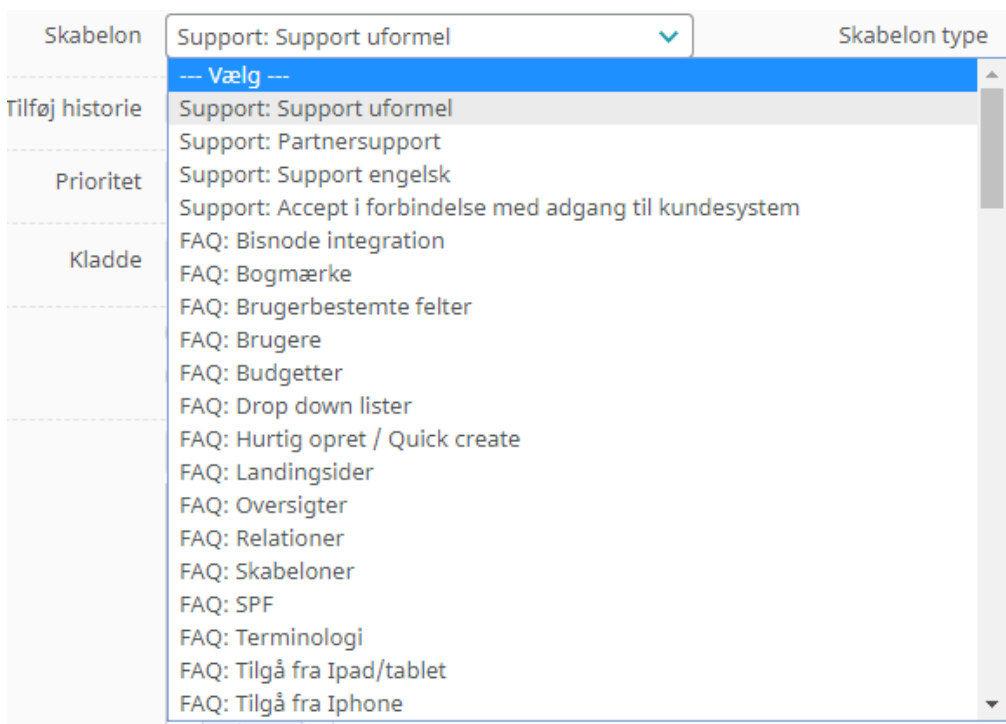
Skabelon
Support: Support uformel
Skabelon type
Tilføj historie
Prioritet
Kladde
--- Vælg ---
Support: Support uformel
Support: Partnersupport
Support: Support engelsk
Support: Accept i forbindelse med adgang til kundesystem
FAQ: Bisnode integration
FAQ: Bogmærke
FAQ: Brugerbestemte felter
FAQ: Brugere
FAQ: Budgetter
FAQ: Drop down lister
FAQ: Hurtig opret / Quick create
FAQ: Landingsider
FAQ: Oversigter
FAQ: Relationer
FAQ: Skabeloner
FAQ: SPF
FAQ: Terminologi
FAQ: Tilgå fra Ipad/tablet
FAQ: Tilgå fra Iphone